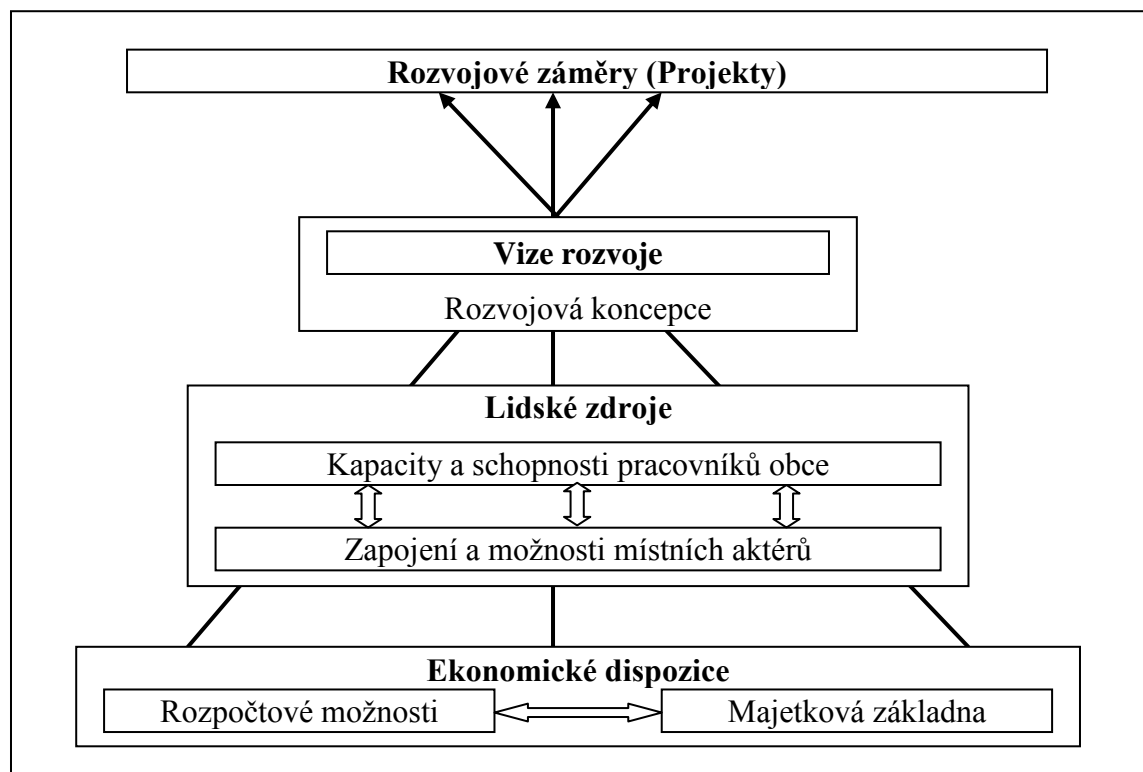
Rozvojové záměry (Projekty)

Vize rozvoje

Rozvojová koncepce

Lidské zdroje

Kapacity a schopnosti pracovníků obce

Zapojení a možnosti místních aktérů

Ekonomické dispozice

Rozpočtové možnosti

Majetková základna